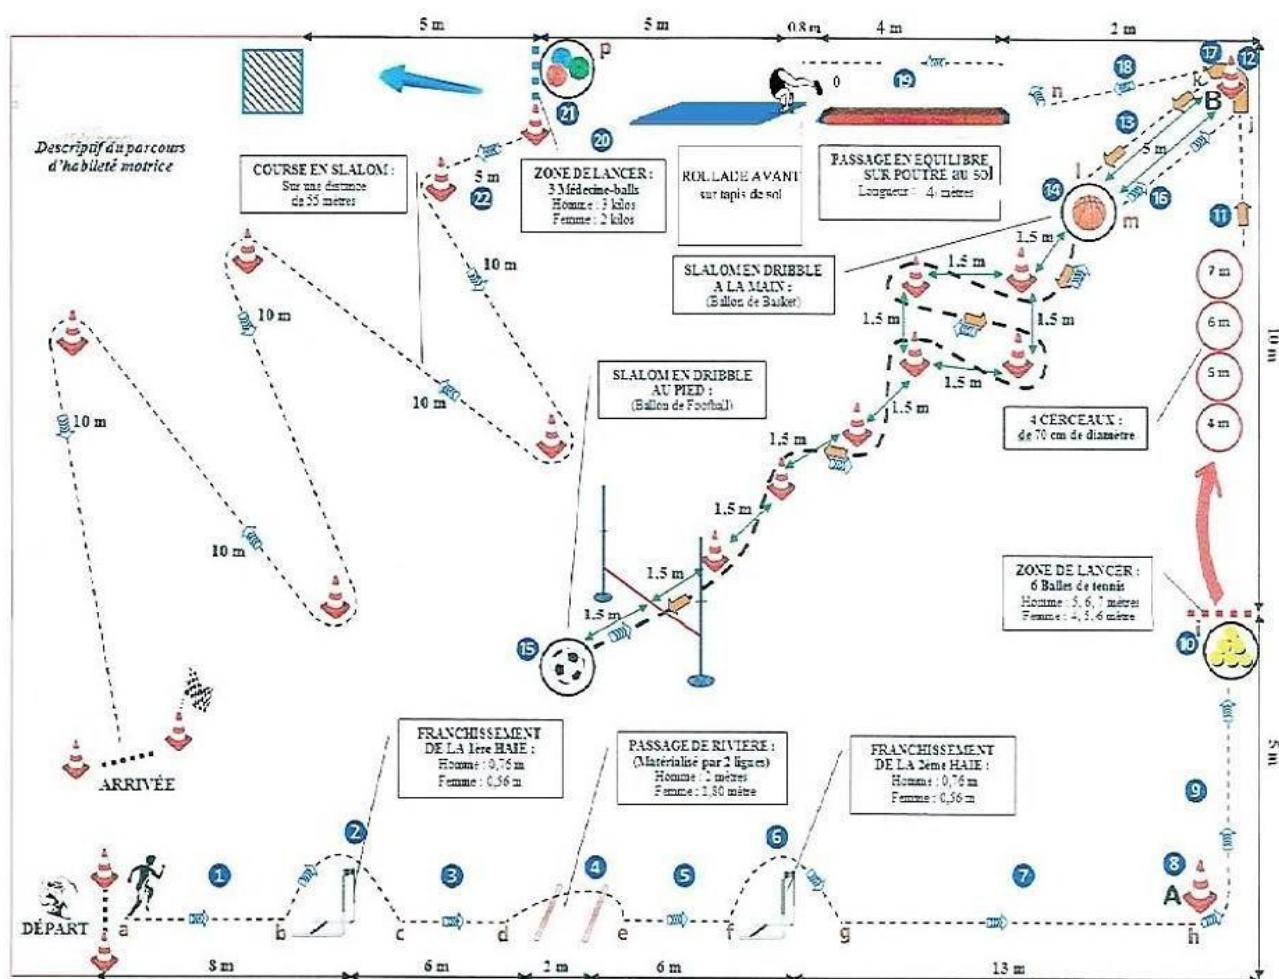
5 m
5 m
0.8 m
4 m
2 m

p
21
0
19
18
17
12
k
n
B
j
20
22
13
5 m

Descriptif du parcours d'habileté motrice

COURSE EN SLALOM :
Sur une distance de 55 mètres

5 m

ZONE DE LANCER :
3 Médecine-balls
Homme : 3 kilos
Femme : 2 kilos

ROULADE AVANT sur tapis de sol

PASSAGE EN EQUILIBRE SUR POUTRE au sol
Longueur : 4 mètres

14
l
m
16
11
1.5 m
1.5 m

SLALOM EN DRIBBLE A LA MAIN :
(Ballon de Basket)

10 m
10 m
1.5 m
1.5 m
7 m
6 m
5 m
4 m
10 m
1.5 m
1.5 m

10 m
10 m

SLALOM EN DRIBBLE AU PIED :
(Ballon de Football)

4 CERCEAUX :
de 70 cm de diamètre

1.5 m
1.5 m
10 m
1.5 m
1.5 m

ZONE DE LANCER :
6 Balles de tennis
Homme : 5, 6, 7 mètres
Femme : 4, 5, 6 mètre

15
10
i

ARRIVÉE

FRANCHISSEMENT DE LA 1ère HAIE :
Homme : 0,76 m
Femme : 0,56 m

PASSAGE DE RIVIERE :
(Matérialisé par 2 lignes)
Homme : 2 mètres
Femme : 1,80 mètre

FRANCHISSEMENT DE LA 2eme HAIE :
Homme : 0,76 m
Femme : 0,56 m

5 m
9
2
6
1
3
4
5
7
8
A
DÉPART
a
b
c
d
e
f
g
h
8 m
6 m
2 m
6 m
13 m